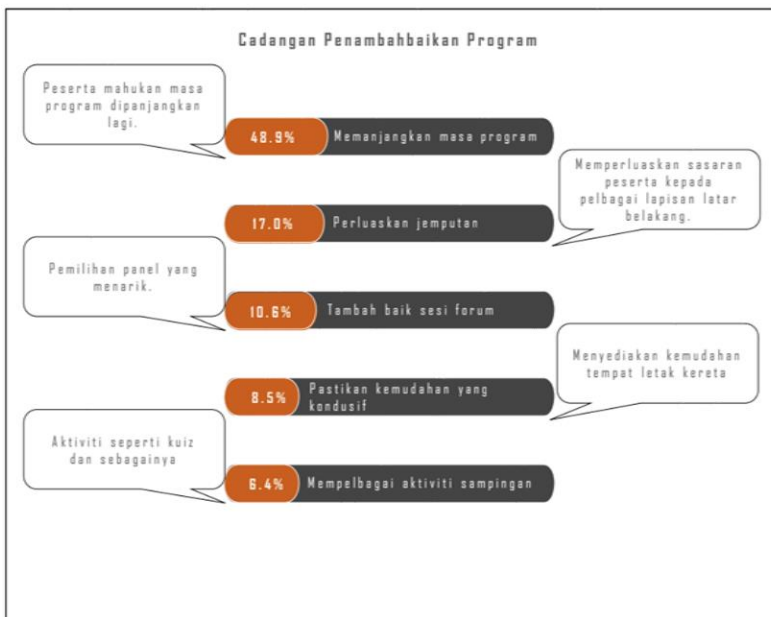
Cadangan Penambahbaikan Program

Peserta mahukan masa program dipanjangkan lagi.

48.9% Memanjangkan masa program

Memperluaskan sasaran peserta kepada pelbagai lapisan latar belakang.

17.0% Perluaskan jemputan

Pemilihan panel yang menarik.

10.6% Tambah baik sesi forum

Menyediakan kemudahan tempat letak kereta

8.5% Pastikan kemudahan yang kondusif

Aktiviti seperti kuiz dan sebagainya

6.4% Mempelbagai aktiviti sampingan